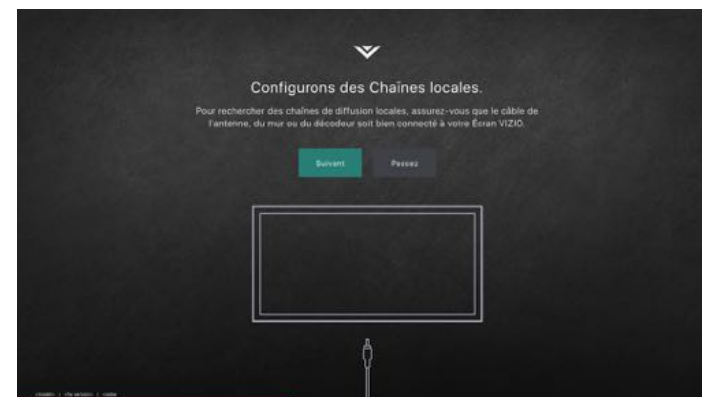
Configurons des Chaînes locales.

Pour rechercher des chaînes de diffusion locales, assurez-vous que le câble de l'antenne, du mur ou du décodeur soit bien connecté à votre Écran VIZIO.

Suivant

Passez

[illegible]